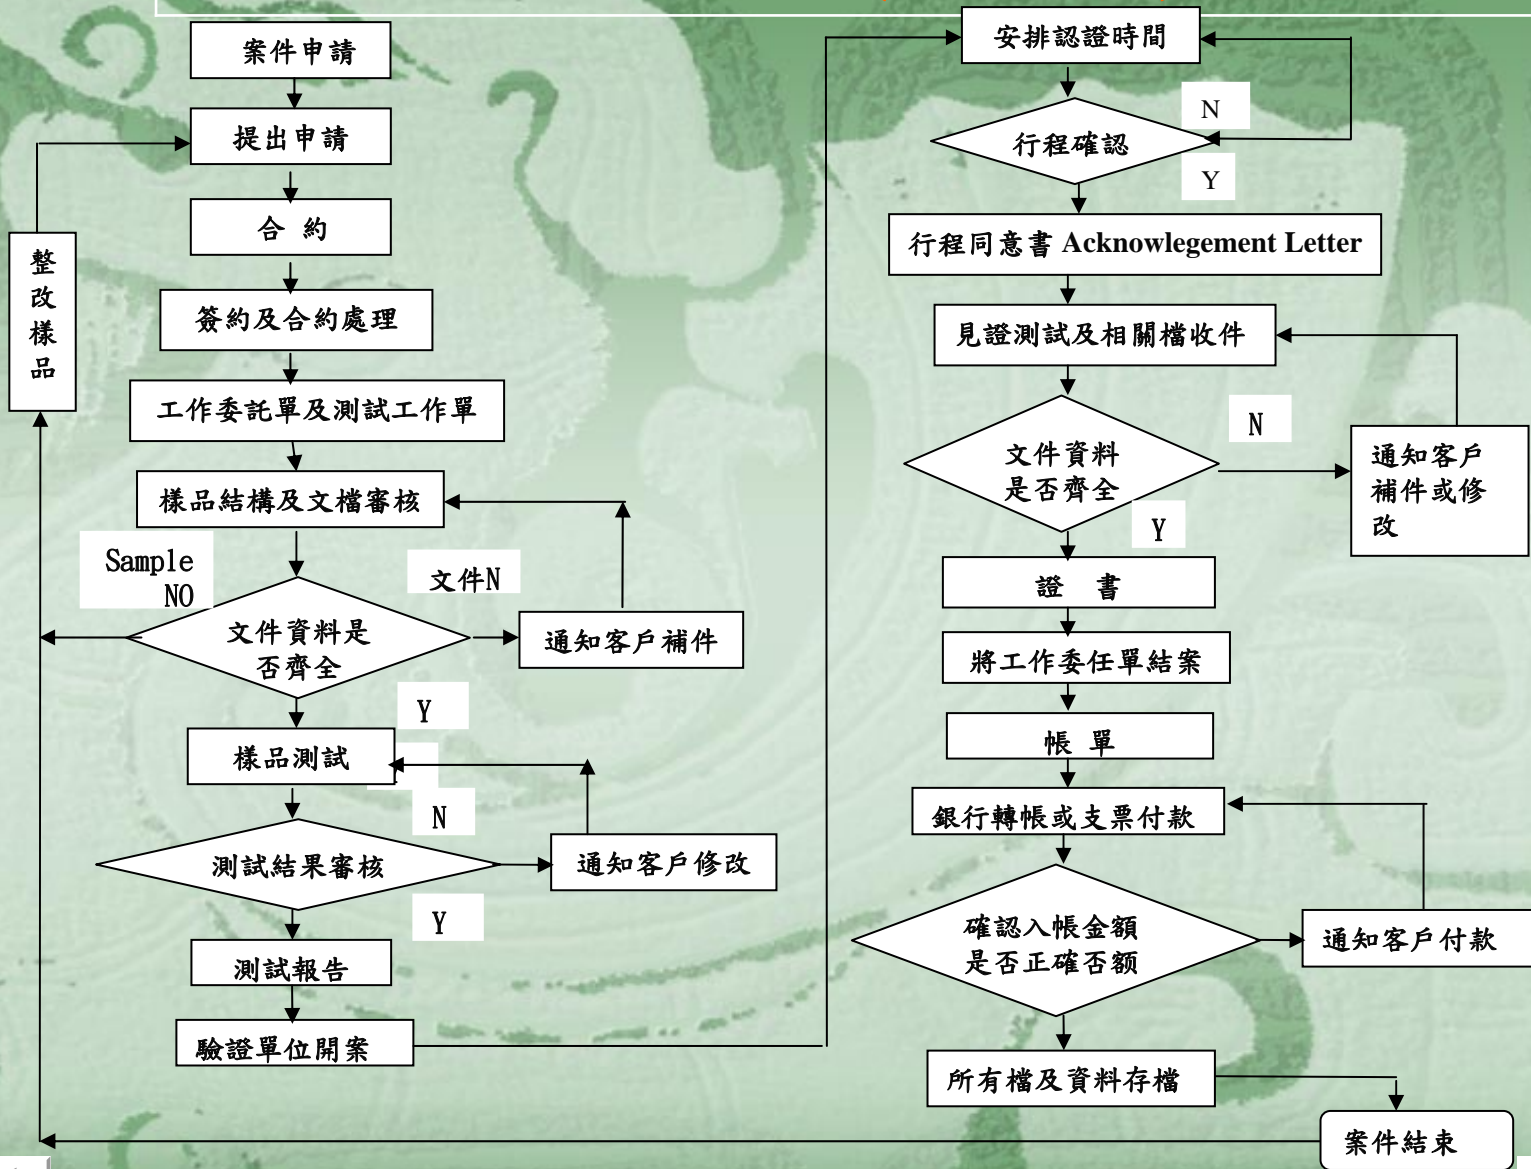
案件申請

提出申請

合 約

簽約及合約處理

工作委託單及測試工作單

樣品結構及文檔審核

Sample NO

文件N

文件資料是否齊全

通知客戶補件

Y

樣品測試

N

測試結果審核

通知客戶修改

Y

測試報告

驗證單位開案

整改樣品

安排認證時間

N

行程確認

Y

行程同意書 Acknowlegement Letter

見證測試及相關檔收件

N

文件資料是否齊全

通知客戶補件或修改

Y

證 書

將工作委任單結案

帳 單

銀行轉帳或支票付款

確認入帳金額是否正確否额

通知客戶付款

所有檔及資料存檔

案件結束